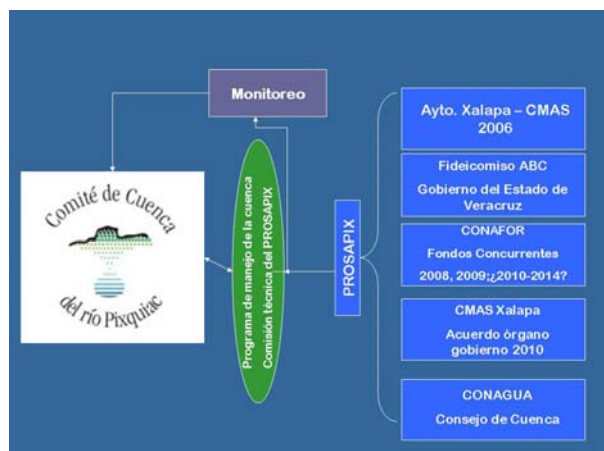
Monitoreo

Comité de Cuenca
del río Pixquiac

Programa de manejo de la cuenca
Comisión técnica del PROSAPIX

PROSAPIX

Ayto. Xalapa – CMAS 2006

Fideicomiso ABC
Gobierno del Estado de Veracruz

CONAFOR
Fondos Concurrentes
2008, 2009;¿2010-2014?

CMAS Xalapa
Acuerdo órgano gobierno 2010

CONAGUA
Consejo de Cuenca